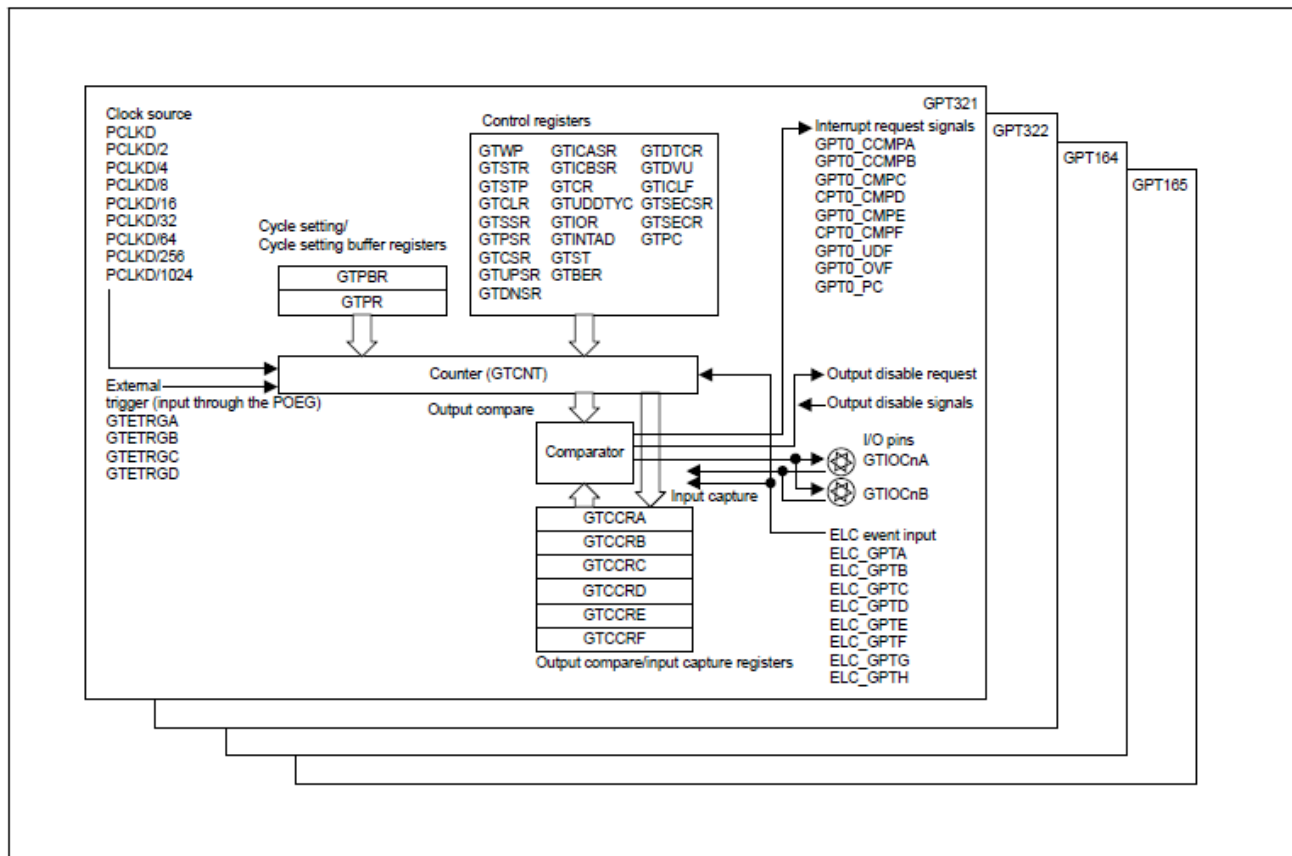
GPT321
GPT322
GPT164
GPT165

Clock source
PCLKD
PCLKD/2
PCLKD/4
PCLKD/8
PCLKD/16
PCLKD/32
PCLKD/64
PCLKD/256
PCLKD/1024

Cycle setting/
Cycle setting buffer registers

GTPBR
GTPR

Control registers

| GTWP | GTICASR | GTDTCR |
|---|---|---|
| GTSTR | GTICBSR | GTDVU |
| GTSTP | GTCR | GTICLF |
| GTCLR | GTUDDTYC | GTSECSR |
| GTSSR | GTIOR | GTSECR |
| GTPSR | GTINTAD | GTPC |
| GTCSR | GTST | |
| GTUPSR | GTBER | |
| GTDNSR | | |

Interrupt request signals
GPT0_CCMPA
GPT0_CCMPB
GPT0_CMPC
CPT0_CMPD
GPT0_CMPE
CPT0_CMPF
GPT0_UDF
GPT0_OVF
GPT0_PC

Counter (GTCNT)

External
trigger (input through the POEG)
GTETRGA
GTETRGB
GTETRGC
GTETRGD

Output compare

Output disable request
Output disable signals

Comparator

I/O pins
GTIOCnA
GTIOCnB

Input capture

GTCCRA
GTCCRB
GTCCRC
GTCCRD
GTCCRE
GTCCRF

Output compare/input capture registers

ELC event input
ELC_GPTA
ELC_GPTB
ELC_GPTC
ELC_GPTD
ELC_GPTE
ELC_GPTF
ELC_GPTG
ELC_GPTH